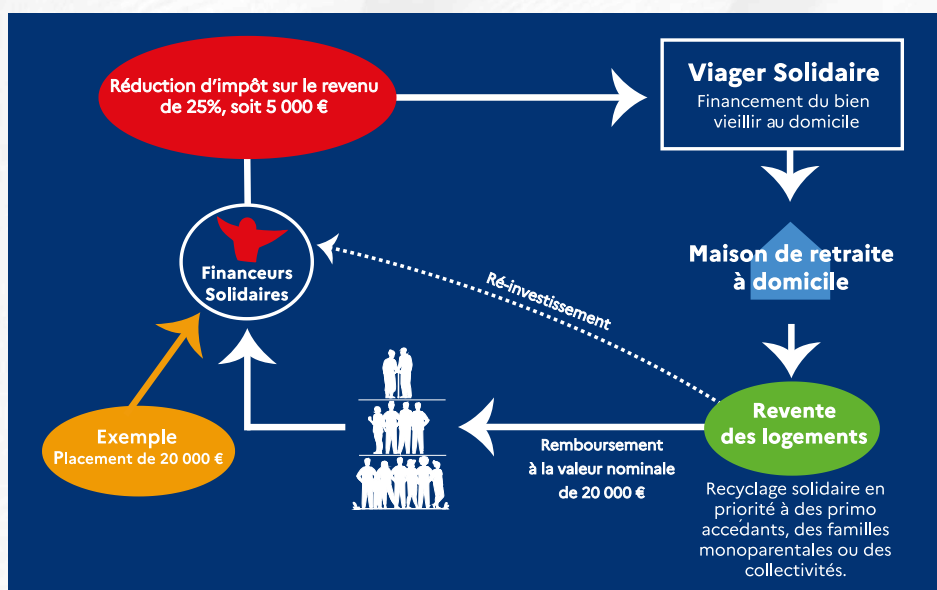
Réduction d'impôt sur le revenu de 25%, soit 5 000 €

Viager Solidaire
Financement du bien vieillir au domicile

Maison de retraite à domicile

Financeurs Solidaires

Ré-investissement

Exemple
Placement de 20 000 €

Remboursement à la valeur nominale de 20 000 €

Revente des logements

Recyclage solidaire en priorité à des primo accédants, des familles monoparentales ou des collectivités.